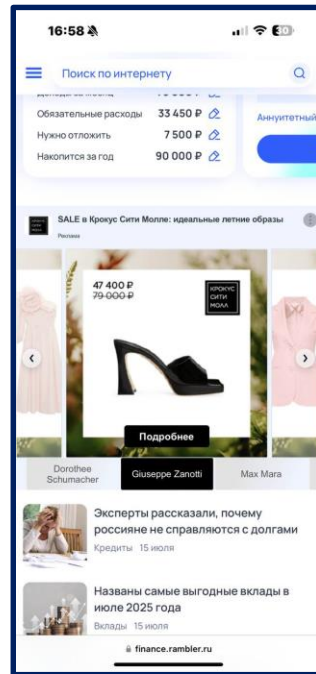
16:58

Поиск по интернету

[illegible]

Обязательные расходы 33 450 ₽

Нужно отложить 7 500 ₽

Накопится за год 90 000 ₽

Аннуитетный

SALE в Крокус Сити Молле: идеальные летние образы

Реклама

47 400 ₽
~~79 000 ₽~~

КРОКУС СИТИ МОЛЛ

Подробнее

Dorothee Schumacher

Giuseppe Zanotti

Max Mara

Эксперты рассказали, почему россияне не справляются с долгами

Кредиты 15 июля

Названы самые выгодные вклады в июле 2025 года

Вклады 15 июля

finance.rambler.ru